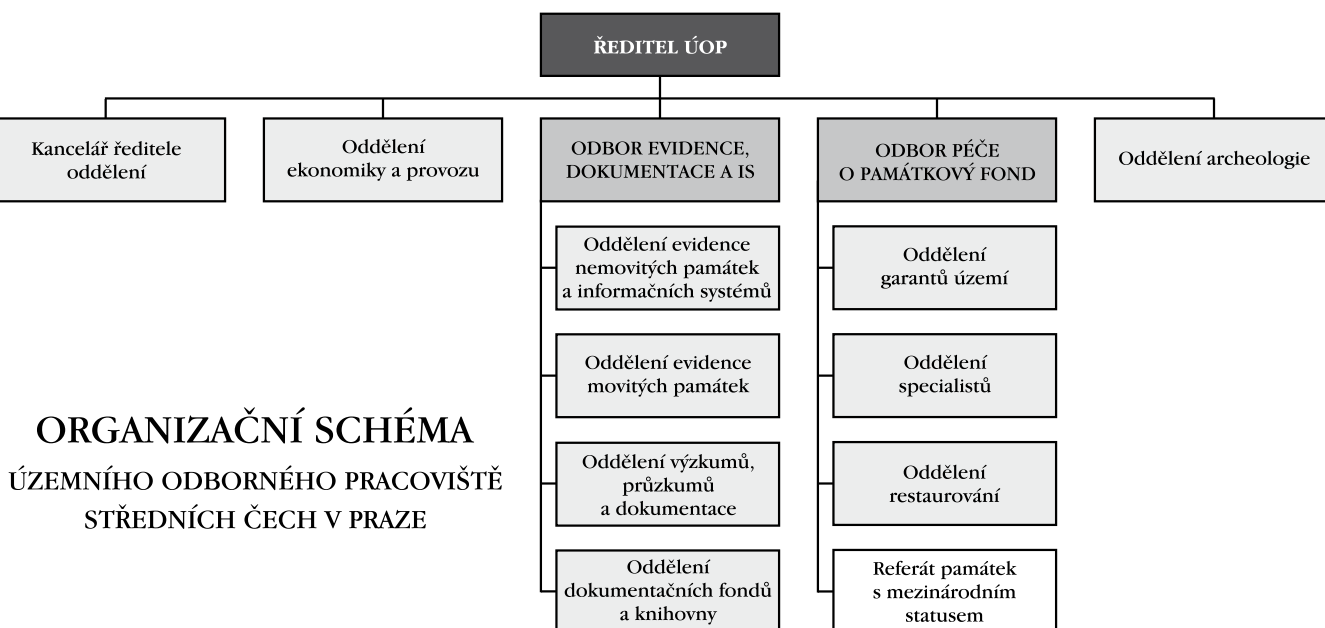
ŘEDITEL ÚOP

Kancelář ředitele oddělení

Oddělení ekonomiky a provozu

ODBOR EVIDENCE, DOKUMENTACE A IS

Oddělení evidence nemovitých památek a informačních systémů

Oddělení evidence movitých památek

Oddělení výzkumů, průzkumů a dokumentace

Oddělení dokumentačních fondů a knihovny

ODBOR PÉČE O PAMÁTKOVÝ FOND

Oddělení garantů území

Oddělení specialistů

Oddělení restaurování

Referát památek s mezinárodním statusem

Oddělení archeologie

ORGANIZAČNÍ SCHÉMA
ÚZEMNÍHO ODBORNÉHO PRACOVIŠTĚ STŘEDNÍCH ČECH V PRAZE